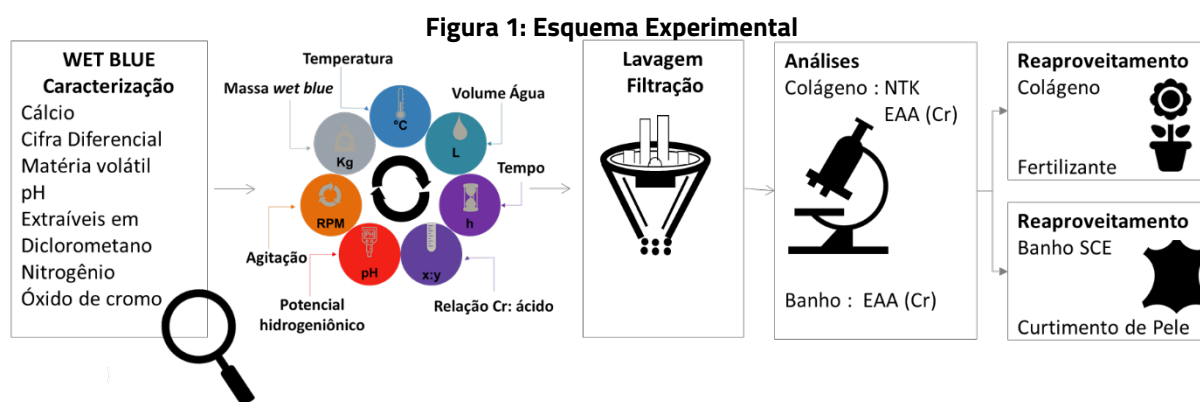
Figura 1: Esquema Experimental

WET BLUE
Caracterização
Cálcio
Cifra Diferencial
Matéria volátil
pH
Extraíveis em Diclorometano
Nitrogênio
Óxido de cromo

Temperatura
Massa *wet blue*
Volume Água
°C
Kg
L
Tempo
RPM
h
pH
x:y
Agitação
Potencial hidrogeniônico
Relação Cr: ácido

Lavagem
Filtração

Análises
Colágeno : NTK
EAA (Cr)

Banho : EAA (Cr)

Reaproveitamento
Colágeno

Fertilizante

Reaproveitamento
Banho SCE

Curtimento de Pele